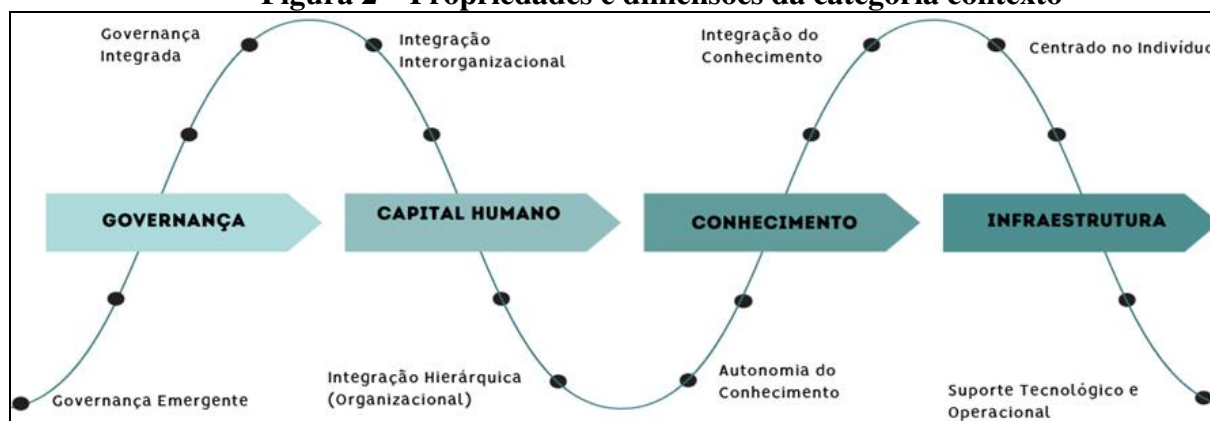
Figura 2 – Propriedades e dimensões da categoria contexto

Governança Integrada

Integração Interorganizacional

Integração do Conhecimento

Centrado no Indivídu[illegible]

GOVERNANÇA

CAPITAL HUMANO

CONHECIMENTO

INFRAESTRUTURA

Governança Emergente

Integração Hierárquica (Organizacional)

Autonomia do Conhecimento

Suporte Tecnológico e Operacional